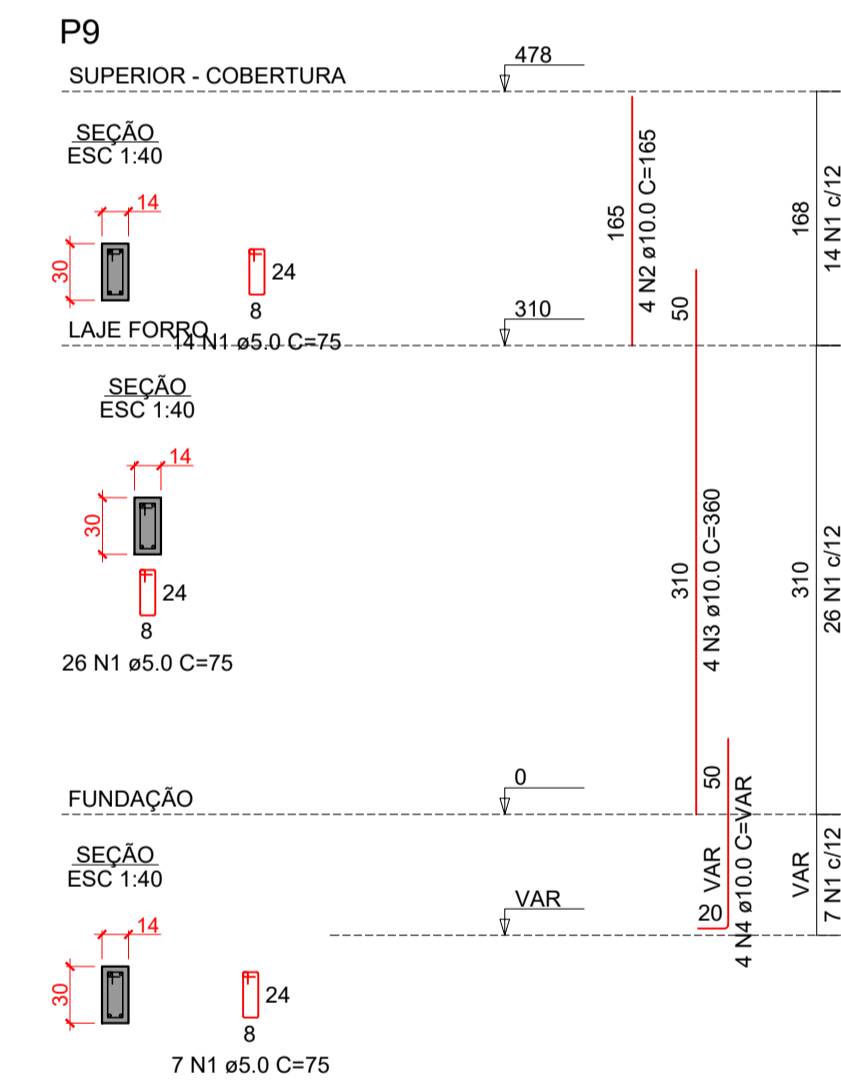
P9

SUPERIOR - COBERTURA

478

SEÇÃO
ESC 1:40

14

30

24

8

14 N1 ø5.0 C=75

165

4 N2 ø10.0 C=165

168

14 N1 c/12

50

LAJE FORRO

310

SEÇÃO
ESC 1:40

14

30

24

8

26 N1 ø5.0 C=75

310

4 N3 ø10.0 C=360

310

26 N1 c/12

50

FUNDAÇÃO

0

SEÇÃO
ESC 1:40

VAR

VAR

20

4 N4 ø10.0 C=VAR

VAR

7 N1 c/12

14

30

24

8

7 N1 ø5.0 C=75